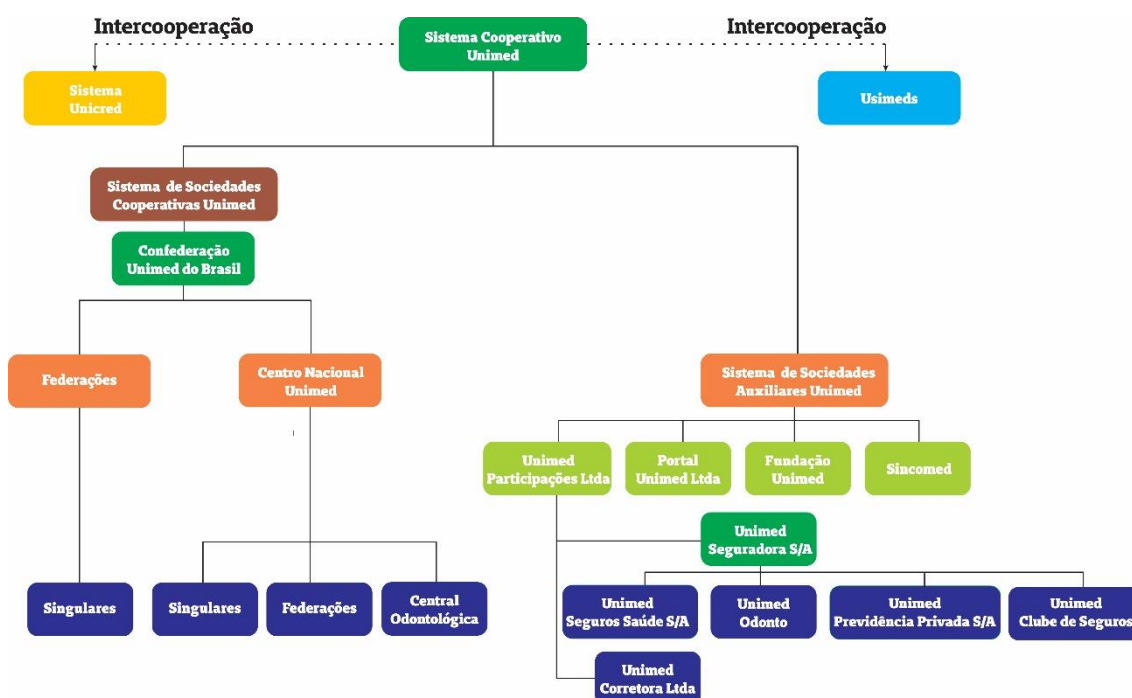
Intercooperação

Sistema Cooperativo Unimed

Intercooperação

Sistema Unicred

Usimeds

Sistema de Sociedades Cooperativas Unimed

Confederação Unimed do Brasil

Federações

Centro Nacional Unimed

Singulares

Singulares

Federações

Central Odontológica

Sistema de Sociedades Auxiliares Unimed

Unimed Participações Ltda

Portal Unimed Ltda

Fundação Unimed

Sincomed

Unimed Seguradora S/A

Unimed Seguros Saúde S/A

Unimed Odonto

Unimed Previdência Privada S/A

Unimed Clube de Seguros

Unimed Corretora Ltda